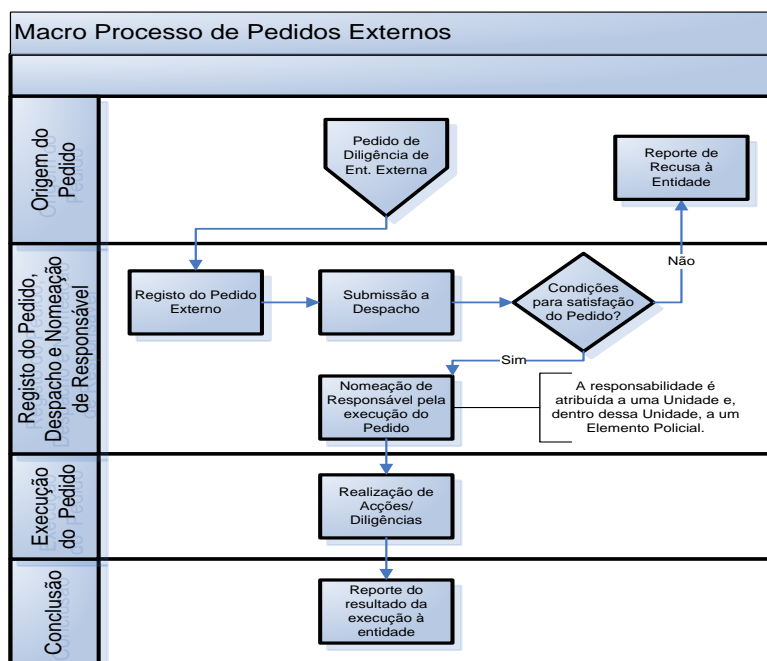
Macro Processo de Pedidos Externos

Origem do Pedido

Pedido de Diligência de Ent. Externa

Reporte de Recusa à Entidade

Registo do Pedido, Despacho e Nomeação de Responsável

Registo do Pedido Externo

Submissão a Despacho

Condições para satisfação do Pedido?

Não

Sim

Nomeação de Responsável pela execução do Pedido

A responsabilidade é atribuída a uma Unidade e, dentro dessa Unidade, a um Elemento Policial.

Execução do Pedido

Realização de Acções/ Diligências

Conclusão

Reporte do resultado da execução à entidade